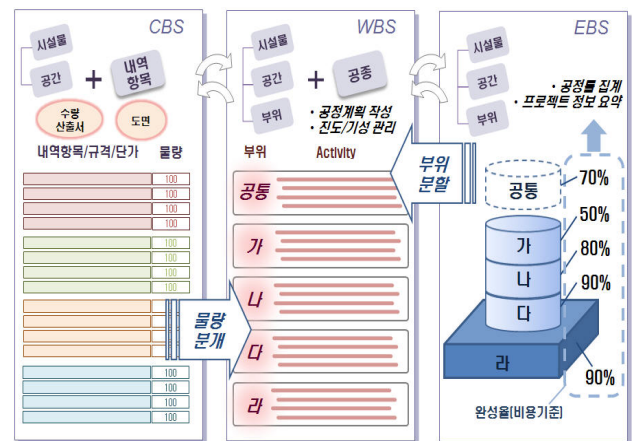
CBS

시설물

공간

+

내역항목

수량산출서

도면

내역항목/규격/단가

물량

100
100
100
100
100
100
100
100
100
100
100
100
100
100
100
100

물량분개

WBS

시설물

공간

부위

+

공종

• 공정계획 작성
• 진도/기성 관리

부위

Activity

공통

가

나

다

라

부위분할

EBS

시설물

공간

부위

• 공정률 집계
• 프로젝트 정보 요약

공통

70%

가

50%

나

80%

다

90%

라

90%

완성율[비용기준]